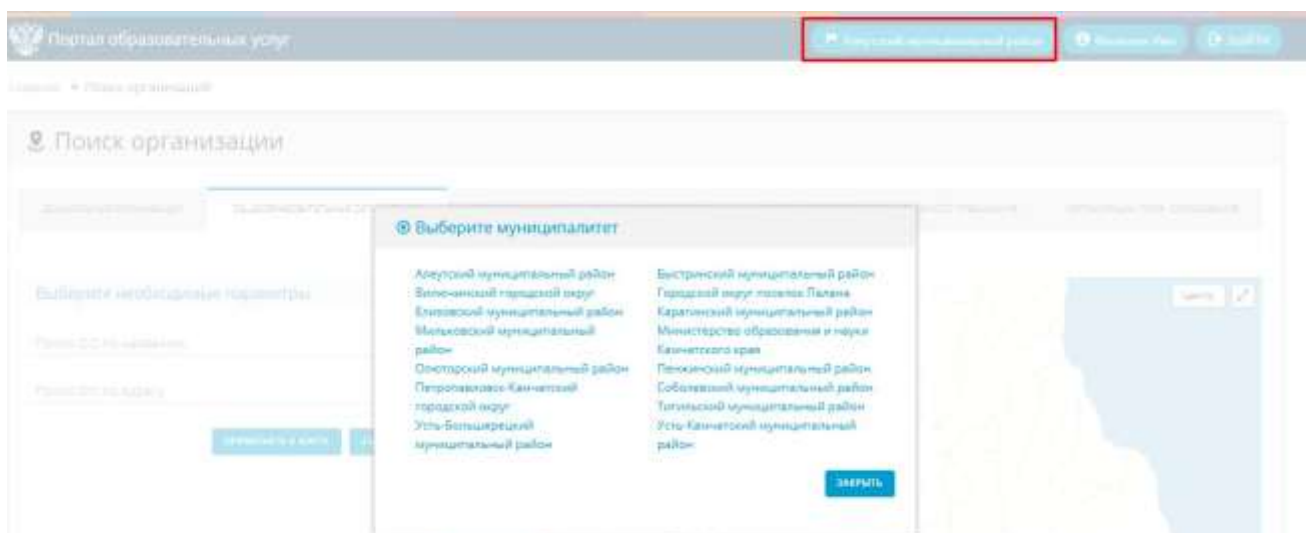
Портал образовательных услуг

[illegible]

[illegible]

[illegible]

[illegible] » Поиск организаций

Поиск организации

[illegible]

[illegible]

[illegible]

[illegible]

Выберите муниципалитет

Алеутский муниципальный район
Вилючинский городской округ
Елизовский муниципальный район
Мильковский муниципальный район
Олюторский муниципальный район
Петропавловск-Камчатский городской округ
Усть-Большерецкий муниципальный район

Быстринский муниципальный район
Городской округ поселок Палана
Карагинский муниципальный район
Министерство образования и науки Камчатского края
Пенжинский муниципальный район
Соболевский муниципальный район
Тигильский муниципальный район
Усть-Камчатский муниципальный район

ЗАКРЫТЬ

Выберите необходимые параметры

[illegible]

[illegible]

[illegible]

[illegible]